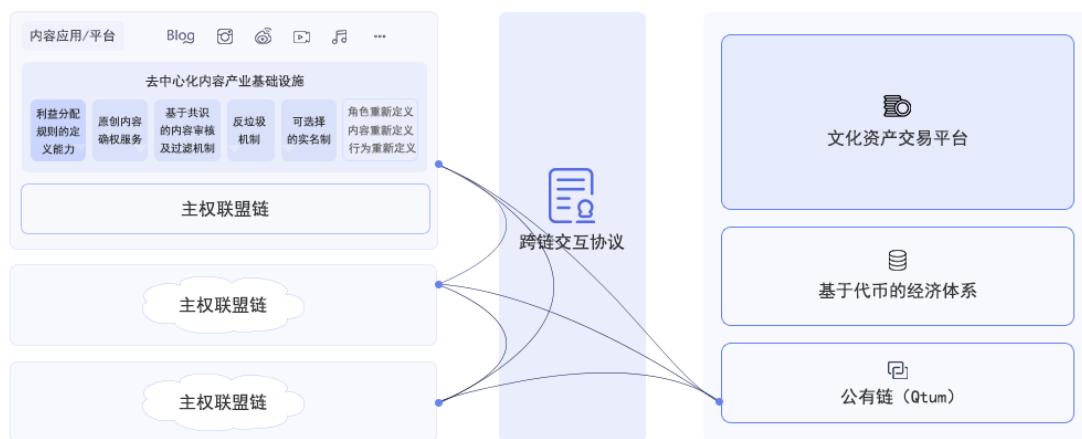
内容应用/平台

Blog

···

去中心化内容产业基础设施

利益分配规则的定义能力

原创内容确权服务

基于共识的内容审核及过滤机制

反垃圾机制

可选择的实名制

角色重新定义
内容重新定义
行为重新定义

主权联盟链

主权联盟链

主权联盟链

跨链交互协议

文化资产交易平台

基于代币的经济体系

公有链（Qtum）